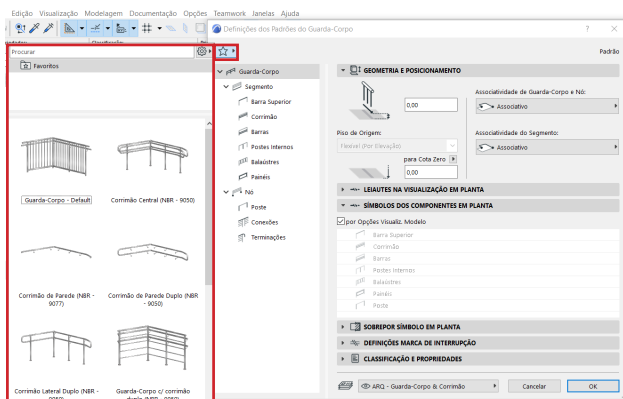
Edição Visualização Modelagem Documentação Opções Teamwork Janelas Ajuda

Definições dos Padrões do Guarda-Corpo

?

Procurar

Favoritos

Padrão

Guarda-Corpo
Segmento
Barra Superior
Corrimão
Barras
Postes Internos
Balaústres
Painéis
Nó
Poste
Conexões
Terminações

GEOMETRIA E POSICIONAMENTO

0,00

Associatividade de Guarda-Corpo e Nó:
Associativo

Piso de Origem:
Flexível (Por Elevação)

Associatividade do Segmento:
Associativo

para Cota Zero
0,00

LEIAUTES NA VISUALIZAÇÃO EM PLANTA

SÍMBOLOS DOS COMPONENTES EM PLANTA

por Opções Visualiz. Modelo
Barra Superior
Corrimão
Barras
Postes Internos
Balaústres
Painéis
Poste

SOBREPOR SÍMBOLO EM PLANTA

DEFINIÇÕES MARCA DE INTERRUPÇÃO

CLASSIFICAÇÃO E PROPRIEDADES

ARQ - Guarda-Corpo & Corrimão

Cancelar

OK

Guarda-Corpo - Default

Corrimão Central (NBR - 9050)

Corrimão de Parede (NBR - 9077)

Corrimão de Parede Duplo (NBR - 9050)

Corrimão Lateral Duplo (NBR - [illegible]

Guarda-Corpo c/ corrimão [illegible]